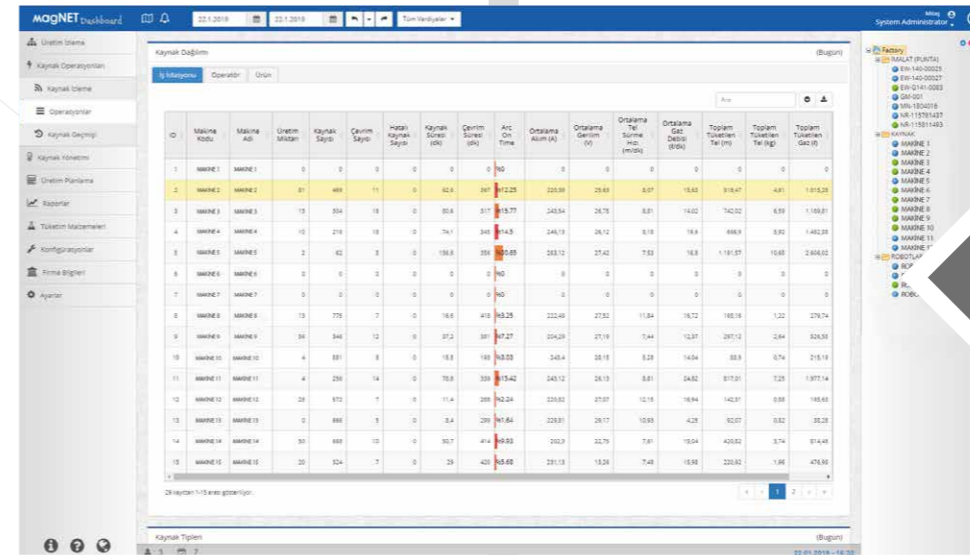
MAGNET Dashboard

22.1.2019 22.1.2019 Tüm Vardiyalar

Mitaş
System Administrator

Üretim İzleme
Kaynak Operasyonları
Kaynak İzleme
Operasyonlar
Kaynak Geçmişi
Kaynak Yönetimi
Üretim Planlama
Raporlar
Tüketim Malzemeleri
Konfigürasyonlar
Firma Bilgileri
Ayarlar

Kaynak Dağılımı (Bugün)

İş Makinası Operatör Ürün

| ID | Makine Kodu | Makine Adı | Üretim Miktarı | Kaynak Sayısı | Çevrim Sayısı | Hatalı Kaynak Sayısı | Kaynak Süresi (dk) | Çevrim Süresi (dk) | Arc On Time | Ortalama Akım (A) | Ortalama Gerilim (V) | Ortalama Tel Sürme Hızı (m/dk) | Ortalama Gaz Debisi (lt/dk) | Toplam Tüketilen Tel (m) | Toplam Tüketilen Tel (kg) | Toplam Tüketilen Gaz (lt) |
|---|---|---|---|---|---|---|---|---|---|---|---|---|---|---|---|---|
| 1 | MAKINE 1 | MAKINE 1 | 0 | 0 | 0 | 0 | 0 | 0 | %0 | 0 | 0 | 0 | 0 | 0 | 0 | 0 |
| 2 | MAKINE 2 | MAKINE 2 | 81 | 469 | 11 | 0 | 82,6 | 367 | %12,25 | 220,50 | 25,63 | 8,07 | 15,63 | 816,47 | 4,81 | 1.015,28 |
| 3 | MAKINE 3 | MAKINE 3 | 13 | 304 | 18 | 0 | 50,6 | 317 | %15,77 | 243,54 | 26,78 | 8,81 | 14,02 | 742,02 | 6,59 | 1.169,81 |
| 4 | MAKINE 4 | MAKINE 4 | 10 | 218 | 18 | 0 | 74,1 | 346 | %14,5 | 246,13 | 26,12 | 8,18 | 19,9 | 666,9 | 5,92 | 1.482,39 |
| 5 | MAKINE 5 | MAKINE 5 | 2 | 62 | 3 | 0 | 136,6 | 356 | %30,65 | 263,12 | 27,42 | 7,53 | 18,8 | 1.191,57 | 10,65 | 2.604,02 |
| 6 | MAKINE 6 | MAKINE 6 | 0 | 0 | 0 | 0 | 0 | 0 | %0 | 0 | 0 | 0 | 0 | 0 | 0 | 0 |
| 7 | MAKINE 7 | MAKINE 7 | 0 | 0 | 0 | 0 | 0 | 0 | %0 | 0 | 0 | 0 | 0 | 0 | 0 | 0 |
| 8 | MAKINE 8 | MAKINE 8 | 13 | 775 | 7 | 0 | 16,6 | 418 | %3,25 | 222,48 | 27,52 | 11,84 | 16,72 | 165,19 | 1,22 | 279,74 |
| 9 | MAKINE 9 | MAKINE 9 | 54 | 346 | 12 | 0 | 37,2 | 381 | %7,27 | 204,29 | 27,19 | 7,44 | 12,37 | 297,12 | 2,64 | 526,50 |
| 10 | MAKINE 10 | MAKINE 10 | 4 | 881 | 8 | 0 | 15,5 | 193 | %3,03 | 243,4 | 28,15 | 8,28 | 14,04 | 83,9 | 0,74 | 215,19 |
| 11 | MAKINE 11 | MAKINE 11 | 4 | 256 | 14 | 0 | 78,6 | 309 | %15,42 | 243,12 | 26,13 | 8,81 | 24,82 | 817,01 | 7,25 | 1.977,14 |
| 12 | MAKINE 12 | MAKINE 12 | 26 | 972 | 7 | 0 | 11,4 | 268 | %2,24 | 220,82 | 27,07 | 12,15 | 16,94 | 142,31 | 0,88 | 188,63 |
| 13 | MAKINE 13 | MAKINE 13 | 0 | 868 | 5 | 0 | 8,4 | 299 | %1,64 | 229,31 | 29,17 | 10,93 | 4,25 | 92,07 | 0,82 | 35,28 |
| 14 | MAKINE 14 | MAKINE 14 | 50 | 668 | 10 | 0 | 50,7 | 414 | %9,93 | 202,3 | 22,75 | 7,61 | 18,04 | 420,62 | 3,74 | 814,46 |
| 15 | MAKINE 15 | MAKINE 15 | 20 | 324 | 7 | 0 | 29 | 420 | %5,68 | 231,13 | 13,28 | 7,48 | 15,98 | 220,62 | 1,96 | 476,90 |

29 kayıttan 1-15 arası gösteriliyor.
1 2

Kaynak Tipleri (Bugün)

Factory
İMALAT (PUNTA)
EW-140-00025
EW-140-00027
EW-G141-0083
GM-001
MN-1804018
NR-115781437
NR-115811483
KAYNAK
MAKİNE 1
MAKİNE 2
MAKİNE 3
MAKİNE 4
MAKİNE 5
MAKİNE 6
MAKİNE 7
MAKİNE 8
MAKİNE 9
MAKİNE 10
MAKİNE 11
MAKİNE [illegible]
ROBOTLAR
ROB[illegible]
ROBO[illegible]